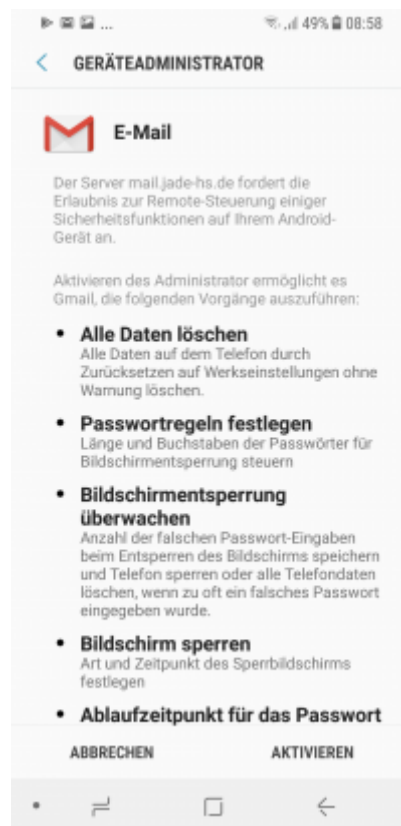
49% 08:58

GERÄTEADMINISTRATOR

E-Mail

Der Server mail.jade-hs.de fordert die Erlaubnis zur Remote-Steuerung einiger Sicherheitsfunktionen auf Ihrem Android-Gerät an.

Aktivieren des Administrator ermöglicht es Gmail, die folgenden Vorgänge auszuführen:

• Alle Daten löschen
Alle Daten auf dem Telefon durch Zurücksetzen auf Werkseinstellungen ohne Warnung löschen.

• Passwortregeln festlegen
Länge und Buchstaben der Passwörter für Bildschirmentsperrung steuern

• Bildschirmentsperrung überwachen
Anzahl der falschen Passwort-Eingaben beim Entsperren des Bildschirms speichern und Telefon sperren oder alle Telefondaten löschen, wenn zu oft ein falsches Passwort eingegeben wurde.

• Bildschirm sperren
Art und Zeitpunkt des Sperrbildschirms festlegen

• Ablaufzeitpunkt für das Passwort

ABBRECHEN AKTIVIEREN